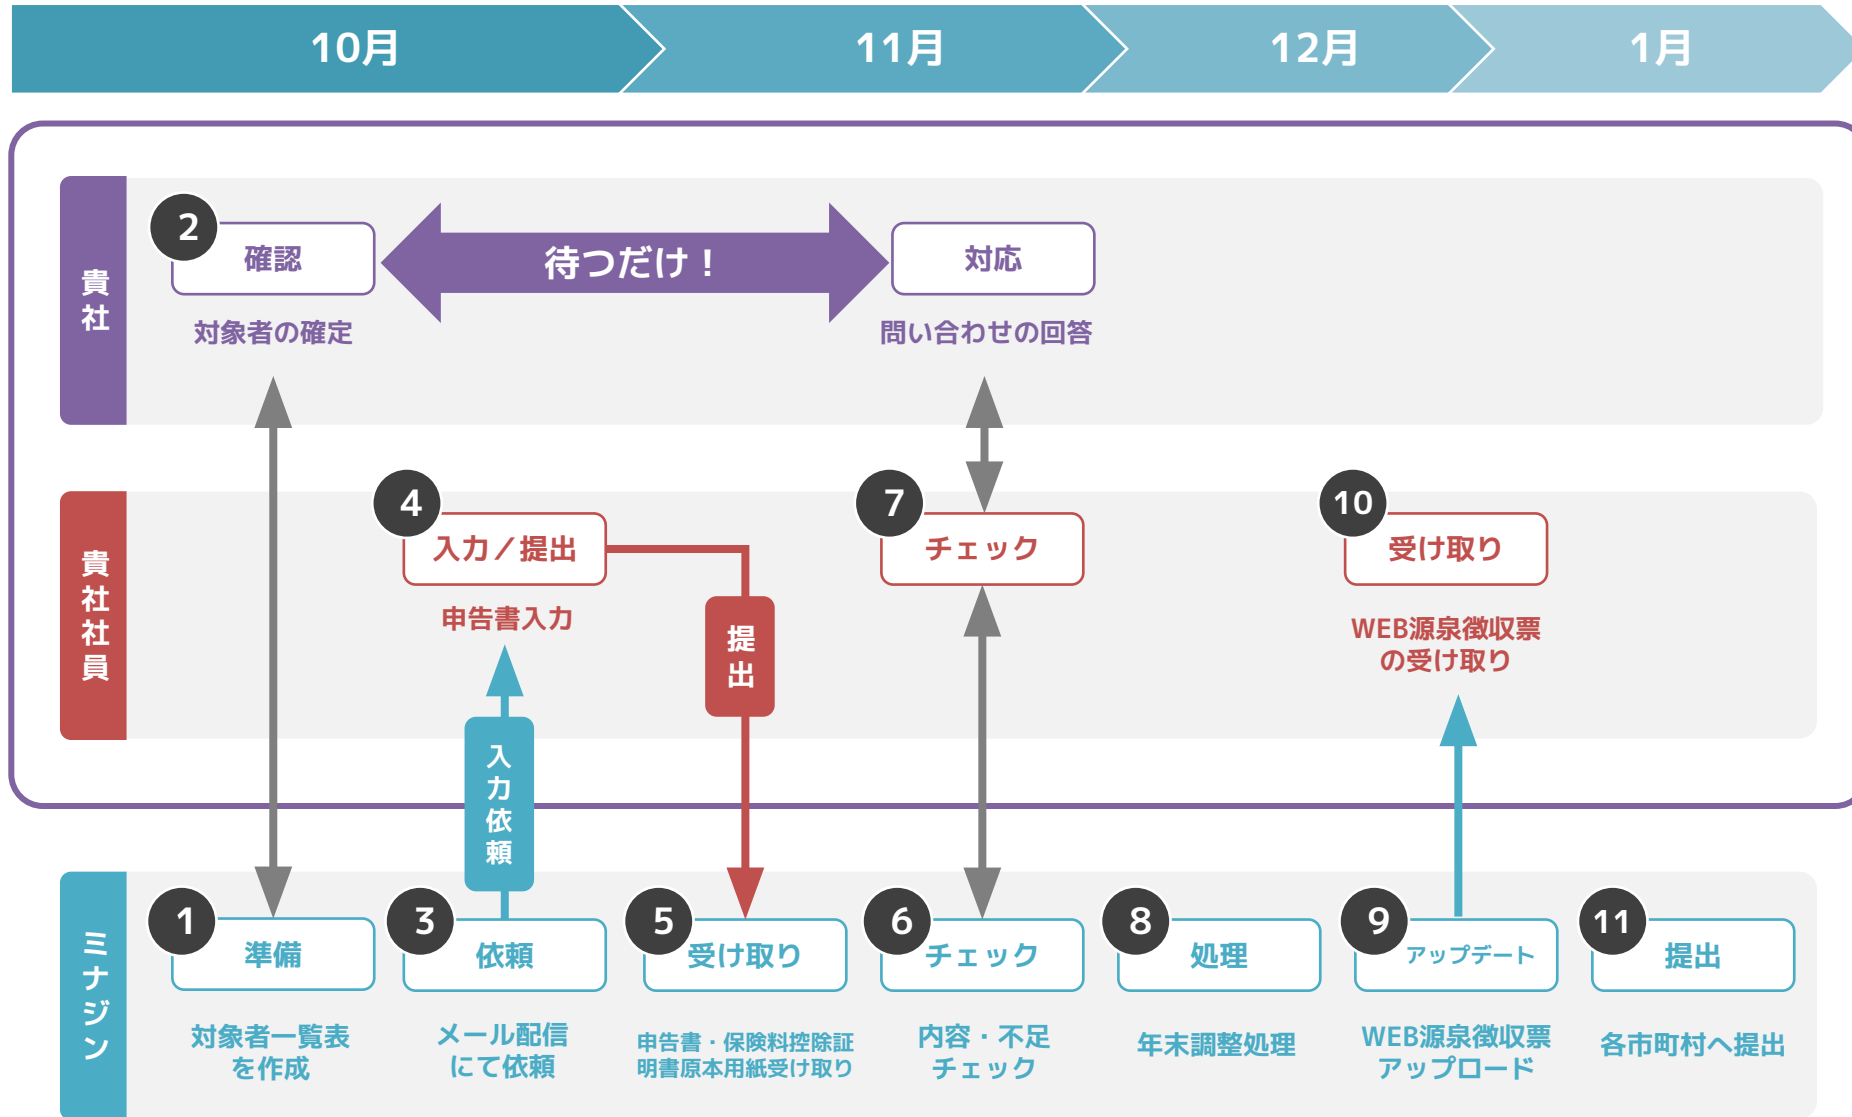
10月 11月 12月 1月

貴社

2 確認
対象者の確定

待つだけ！

対応
問い合わせの回答

貴社社員

4 入力／提出
申告書入力

提出

7 チェック

10 受け取り
WEB源泉徴収票の受け取り

入力依頼

ミナジン

1 準備
対象者一覧表を作成

3 依頼
メール配信にて依頼

5 受け取り
申告書・保険料控除証明書原本用紙受け取り

6 チェック
内容・不足チェック

8 処理
年末調整処理

9 アップデート
WEB源泉徴収票アップロード

11 提出
各市町村へ提出